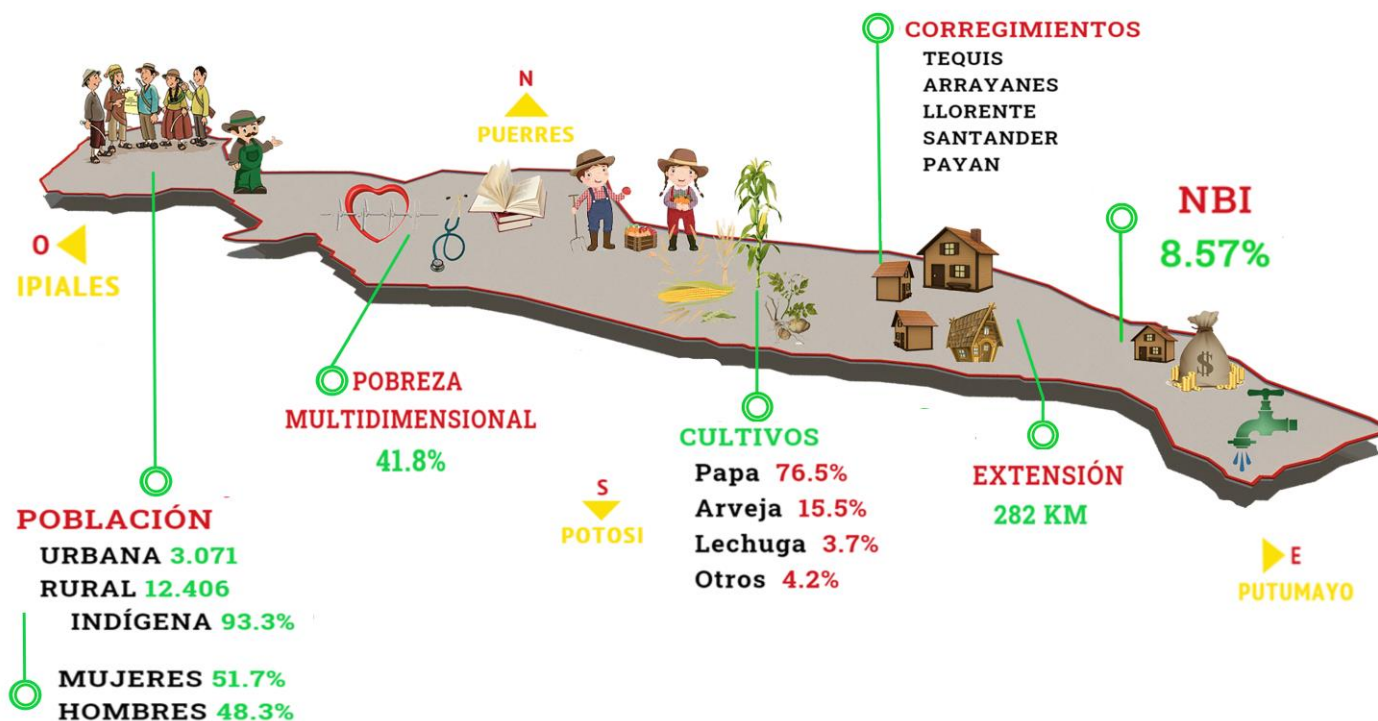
CORREGIMIENTOS
TEQUIS
ARRAYANES
LLORENTE
SANTANDER
PAYAN

N
PUERRES

O
IPIALES

NBI
8.57%

POBREZA MULTIDIMENSIONAL
41.8%

CULTIVOS
Papa 76.5%
Arveja 15.5%
Lechuga 3.7%
Otros 4.2%

EXTENSIÓN
282 KM

S
POTOSI

E
PUTUMAYO

POBLACIÓN
URBANA 3.071
RURAL 12.406
INDÍGENA 93.3%

MUJERES 51.7%
HOMBRES 48.3%